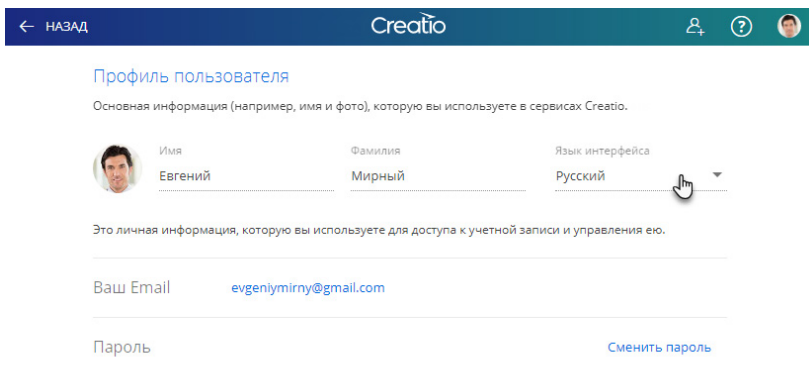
← НАЗАД

Creatio

Профиль пользователя

Основная информация (например, имя и фото), которую вы используете в сервисах Creatio.

Имя
Евгений

Фамилия
Мирный

Язык интерфейса
Русский

Это личная информация, которую вы используете для доступа к учетной записи и управления ею.

Ваш Email evgeniymirny@gmail.com

Пароль Сменить пароль